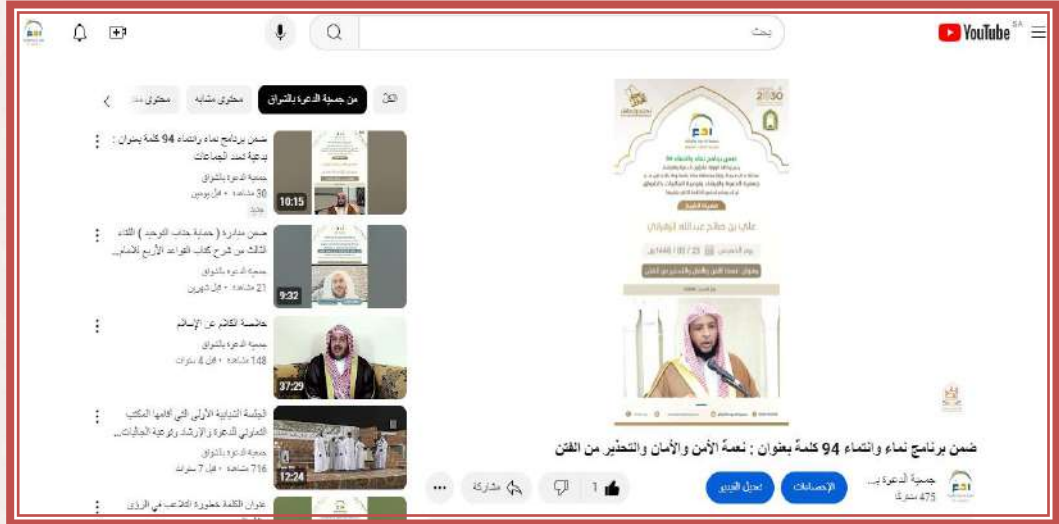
YouTube SA

بحث

الكل | من جمعية الدعوة بالشرائع | محتوى مشابه | محتوى ...

ضمن برنامج نماء وانتماء 94 كلمة بعنوان : بدعية تعدد الجماعات
جمعية الدعوة بالشرائع
30 مشاهدة • قبل يومين
جديد
10:15

ضمن مبادرة ( حماية جناب التوحيد ) اللقاء الثالث من شرح كتاب القواعد الأربع للإمام...
جمعية الدعوة بالشرائع
21 مشاهدة • قبل شهرين
9:32

خلاصة الكلام عن الإسلام
جمعية الدعوة بالشرائع
148 مشاهدة • قبل 4 سنوات
37:29

الجلسة الشبابية الأولى التي أقامها المكتب التعاوني للدعوة والإرشاد وتوعية الجاليات...
جمعية الدعوة بالشرائع
716 مشاهدة • قبل 7 سنوات
12:24

عنوان الكلمة خطورة التلاعب في الرؤى

2030
ضمن برنامج نماء وانتماء 94
علي بن صالح عبدالله الزهراني
بعنوان : نعمة الأمن والأمان والتحذير من الفتن

ضمن برنامج نماء وانتماء 94 كلمة بعنوان : نعمة الأمن والأمان والتحذير من الفتن

جمعية الدعوة ب...
475 مشتركًا
الإحصاءات
تعديل الفيديو
1
مشاركة
...